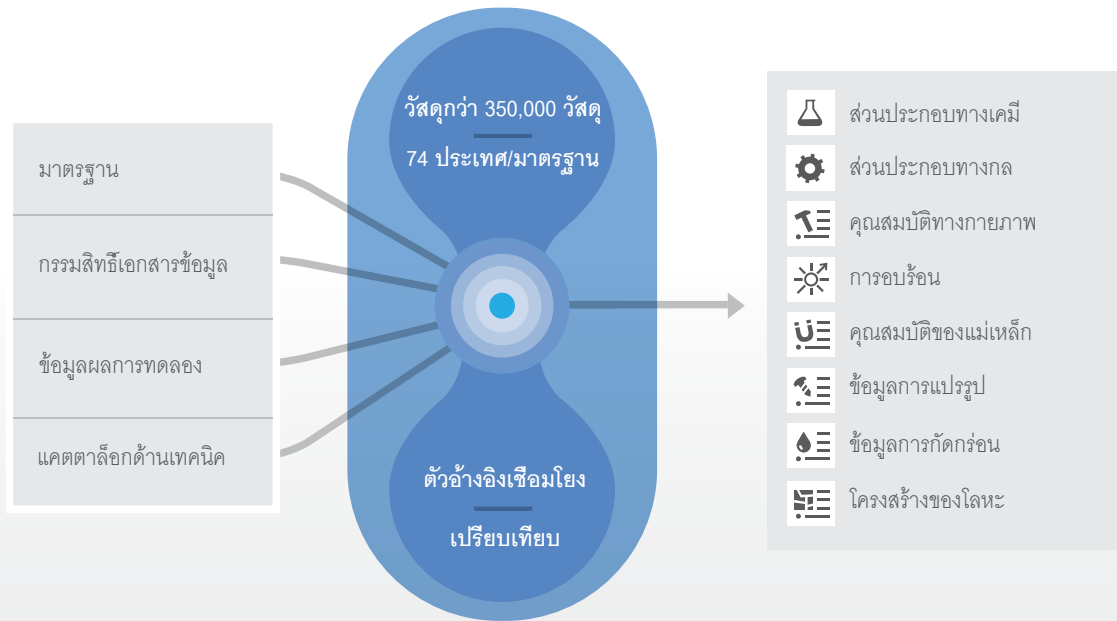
มาตรฐาน

กรรมสิทธิ์เอกสารข้อมูล

ข้อมูลผลการทดลอง

แคตตาล็อกด้านเทคนิค

วัสดุกว่า 350,000 วัสดุ

74 ประเทศ/มาตรฐาน

ตัวอ้างอิงเชื่อมโยง

เปรียบเทียบ

ส่วนประกอบทางเคมี

ส่วนประกอบทางกล

คุณสมบัติทางกายภาพ

การอบร้อน

คุณสมบัติของแม่เหล็ก

ข้อมูลการแปรรูป

ข้อมูลการกัดกร่อน

โครงสร้างของโลหะ